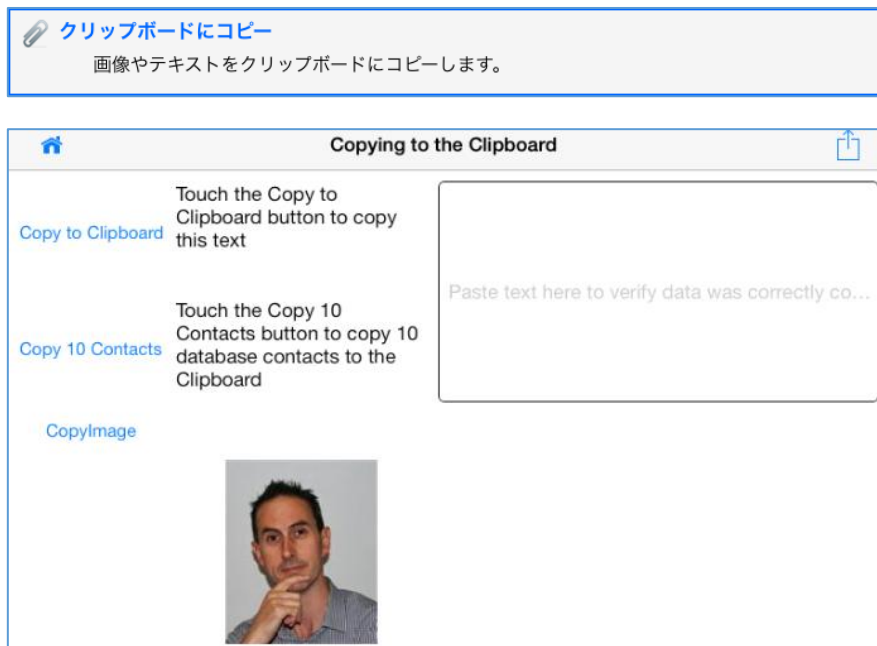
クリップボードにコピー
画像やテキストをクリップボードにコピーします。

Copying to the Clipboard

Copy to Clipboard

Touch the Copy to Clipboard button to copy this text

Paste text here to verify data was correctly co...

Copy 10 Contacts

Touch the Copy 10 Contacts button to copy 10 database contacts to the Clipboard

CopyImage